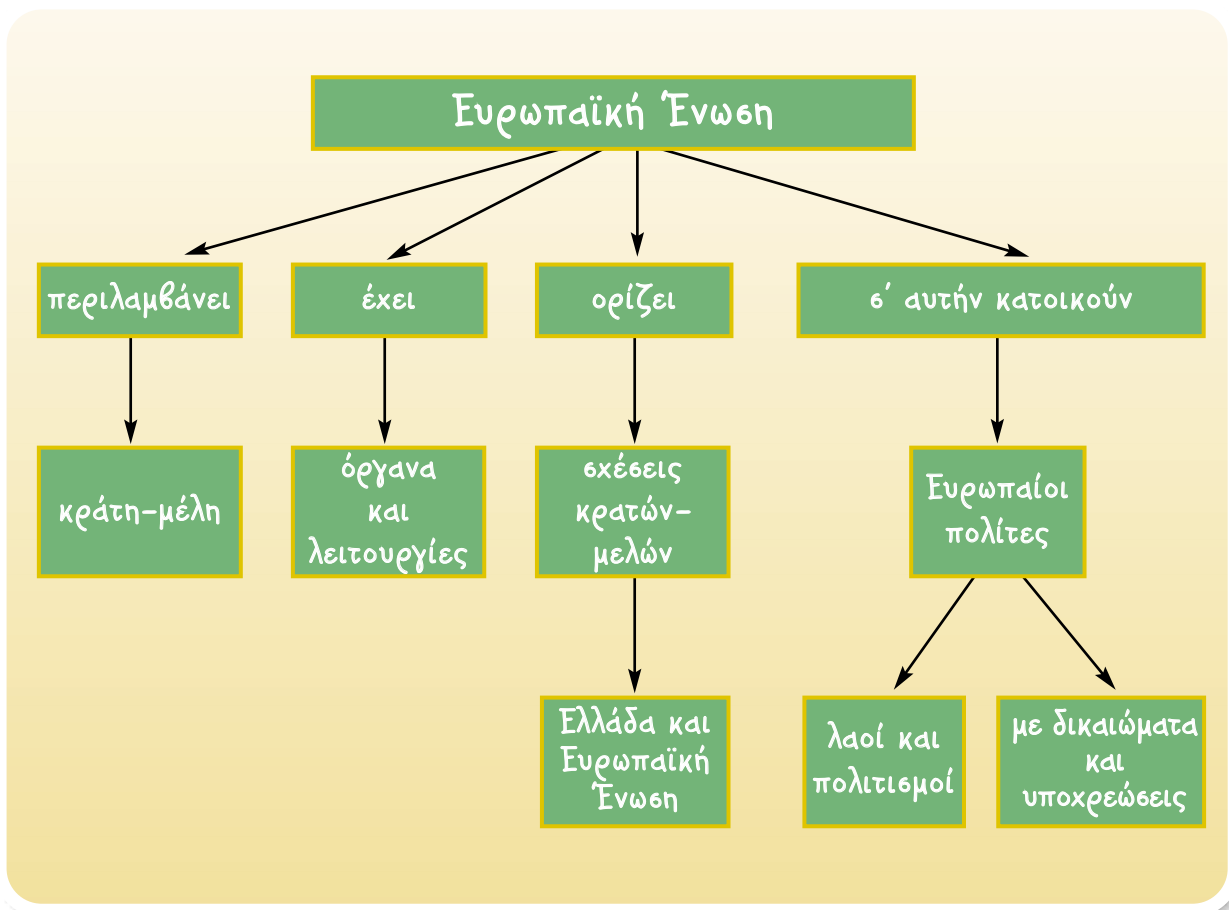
Ευρωπαϊκή Ένωση

περιλαμβάνει

έχει

ορίζει

σ' αυτήν κατοικούν

κράτη-μέλη

όργανα και λειτουργίες

σχέσεις κρατών-μελών

Ευρωπαίοι πολίτες

Ελλάδα και Ευρωπαϊκή Ένωση

λαοί και πολιτισμοί

με δικαιώματα και υποχρεώσεις